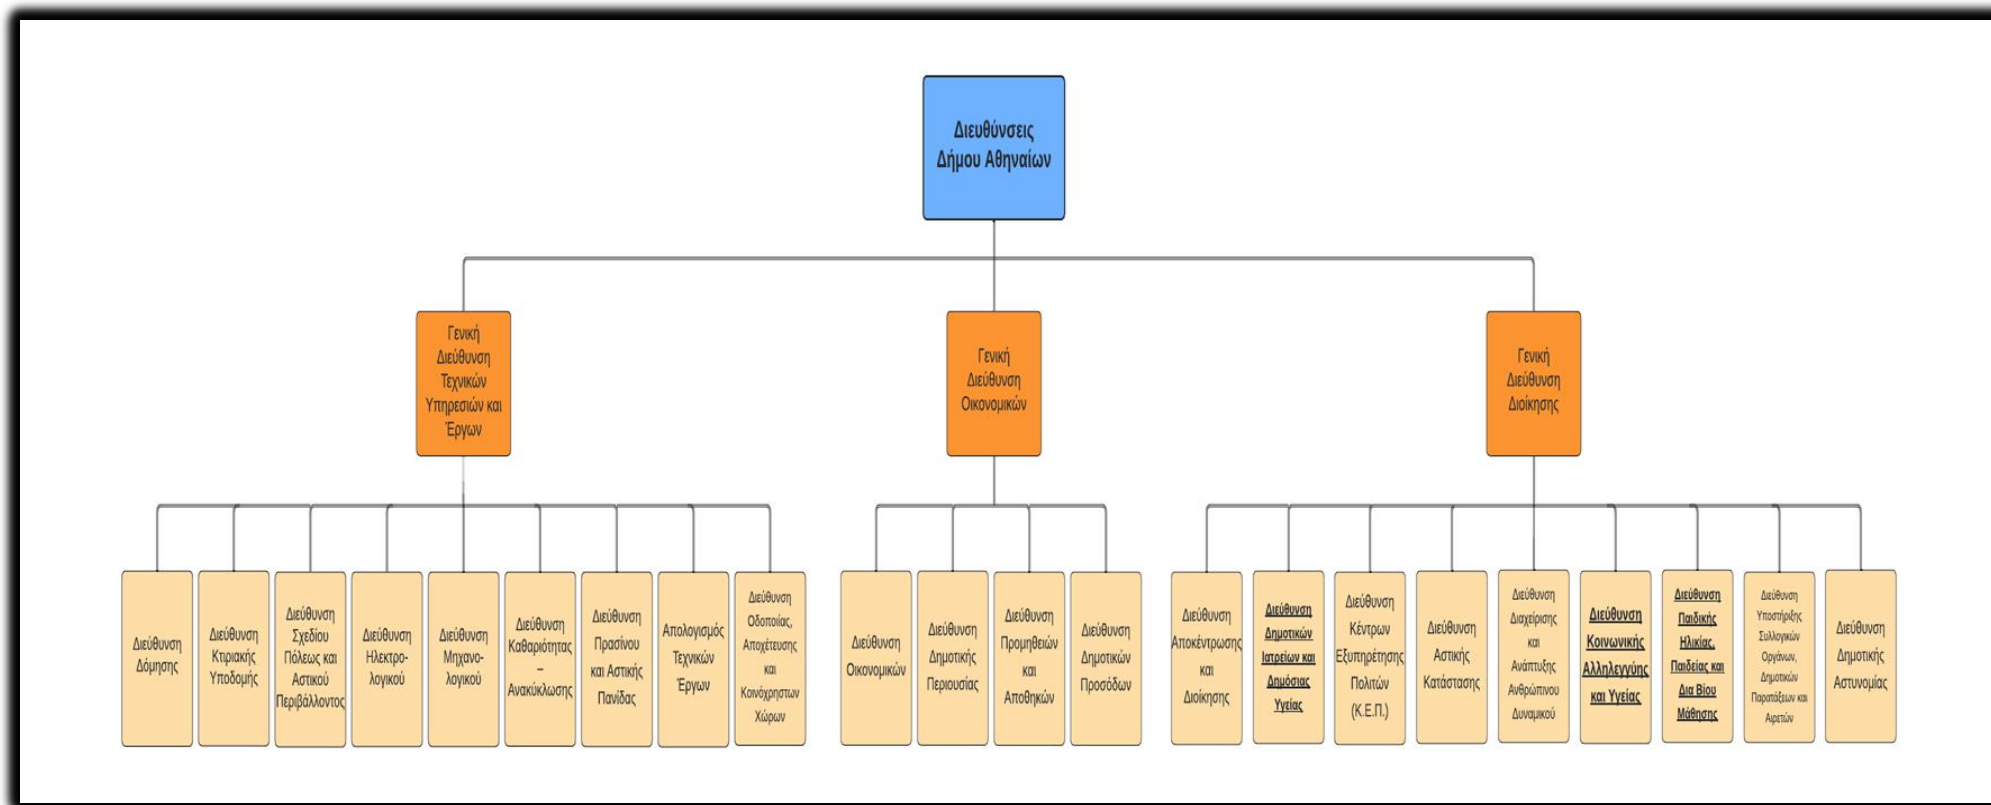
Διευθύνσεις Δήμου Αθηναίων

Γενική Διεύθυνση Τεχνικών Υπηρεσιών και Έργων

Γενική Διεύθυνση Οικονομικών

Γενική Διεύθυνση Διοίκησης

Διεύθυνση Δόμησης

Διεύθυνση Κτιριακής Υποδομής

Διεύθυνση Σχεδίου Πόλεως και Αστικού Περιβάλλοντος

Διεύθυνση Ηλεκτρολογικού

Διεύθυνση Μηχανολογικού

Διεύθυνση Καθαριότητας – Ανακύκλωσης

Διεύθυνση Πρασίνου και Αστικής Πανίδας

Απολογισμός Τεχνικών Έργων

Διεύθυνση Οδοποιίας, Αποχέτευσης και Κοινόχρηστων Χώρων

Διεύθυνση Οικονομικών

Διεύθυνση Δημοτικής Περιουσίας

Διεύθυνση Προμηθειών και Αποθηκών

Διεύθυνση Δημοτικών Προσόδων

Διεύθυνση Αποκέντρωσης και Διοίκησης

Διεύθυνση Δημοτικών Ιατρείων και Δημόσιας Υγείας

Διεύθυνση Κέντρων Εξυπηρέτησης Πολιτών (Κ.Ε.Π.)

Διεύθυνση Αστικής Κατάστασης

Διεύθυνση Διαχείρισης και Ανάπτυξης Ανθρώπινου Δυναμικού

Διεύθυνση Κοινωνικής Αλληλεγγύης και Υγείας

Διεύθυνση Παιδικής Ηλικίας, Παιδείας και Δια Βίου Μάθησης

Διεύθυνση Υποστήριξης Συλλογικών Οργάνων, Δημοτικών Παρατάξεων και Αιρετών

Διεύθυνση Δημοτικής Αστυνομίας